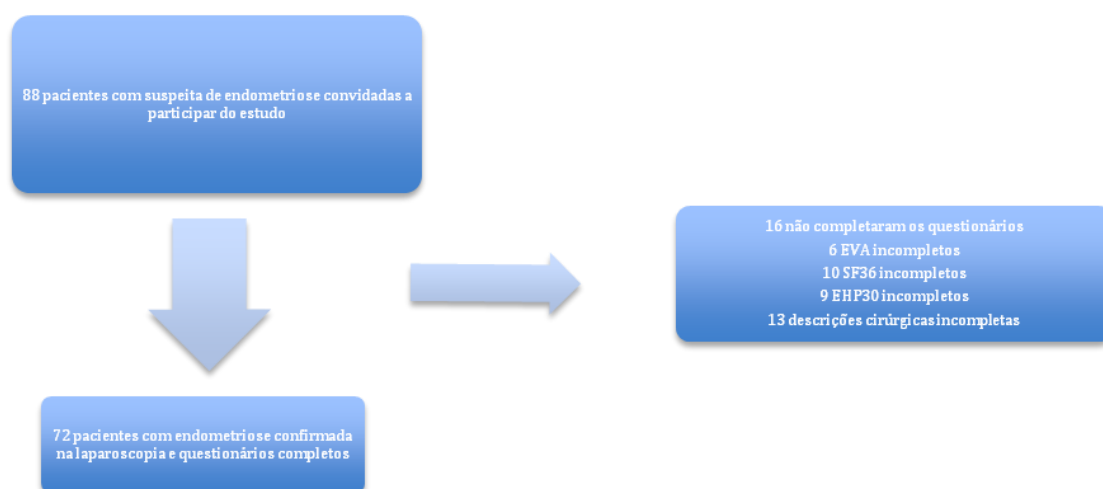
88 pacientes com suspeita de endometriose convidadas a participar do estudo

16 não completaram os questionários
6 EVA incompletos
10 SF36 incompletos
9 EHP30 incompletos
13 descrições cirúrgicas incompletas

72 pacientes com endometriose confirmada na laparoscopia e questionários completos